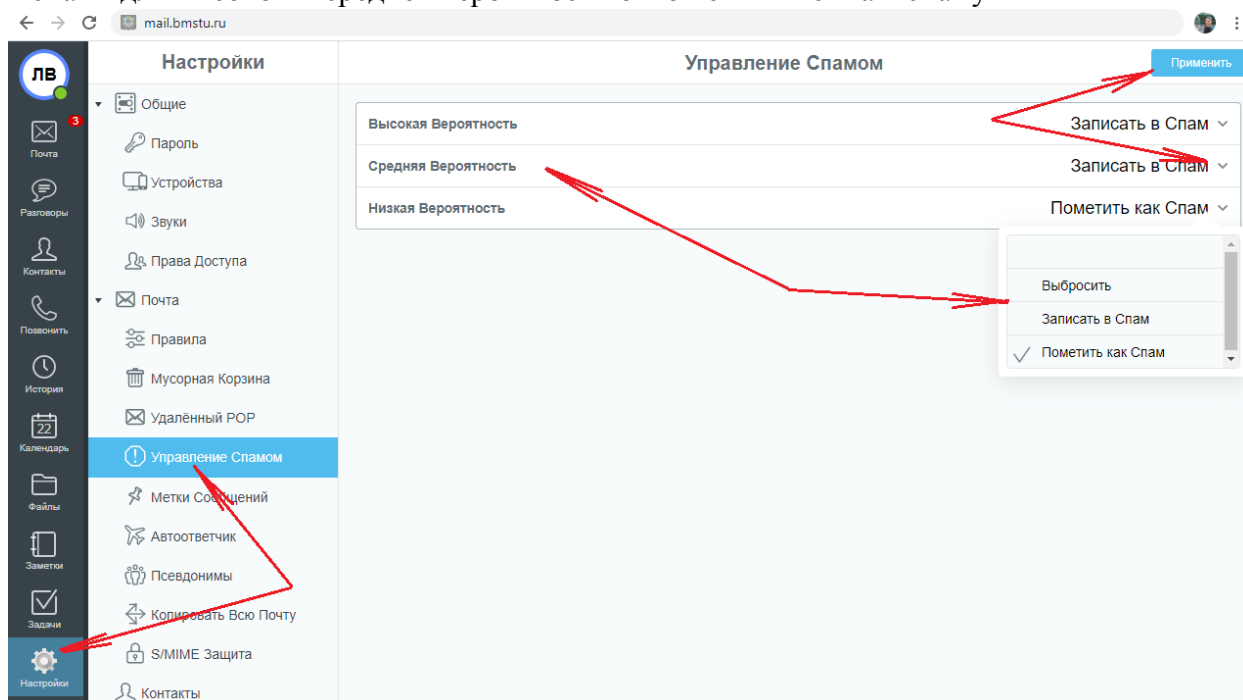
mail.bmstu.ru

ЛВ

3
Почта
Разговоры
Контакты
Позвонить
История
22
Календарь
Файлы
Заметки
Задачи
Настройки

Настройки

Общие
Пароль
Устройства
Звуки
Права Доступа
Почта
Правила
Мусорная Корзина
Удалённый POP
Управление Спамом
Метки Сообщений
Автоответчик
Псевдонимы
Копировать Всю Почту
S/MIME Защита
Контакты

Управление Спамом

Применить

| | |
|---|---|
| Высокая Вероятность | Записать в Спам |
| Средняя Вероятность | Записать в Спам |
| Низкая Вероятность | Пометить как Спам |

Выбросить
Записать в Спам
Пометить как Спам